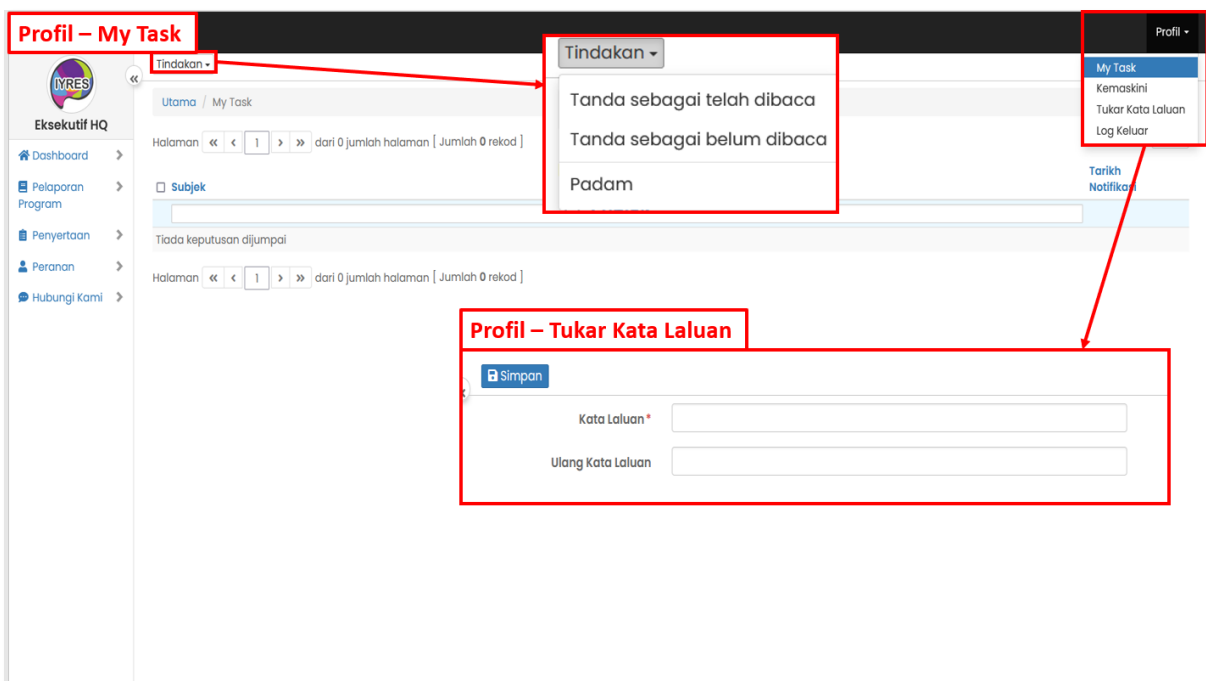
Profil – My Task

IYRES

Eksekutif HQ

Dashboard
Pelaporan Program
Penyertaan
Peranan
Hubungi Kami

Tindakan

Utama / My Task

Halaman « ‹ 1 › » dari 0 jumlah halaman [ Jumlah 0 rekod ]

Subjek

Tarikh Notifikasi

Tiada keputusan dijumpai

Halaman « ‹ 1 › » dari 0 jumlah halaman [ Jumlah 0 rekod ]

Tindakan
Tanda sebagai telah dibaca
Tanda sebagai belum dibaca
Padam

Profil
My Task
Kemaskini
Tukar Kata Laluan
Log Keluar

Profil – Tukar Kata Laluan

Simpan

Kata Laluan*

Ulang Kata Laluan